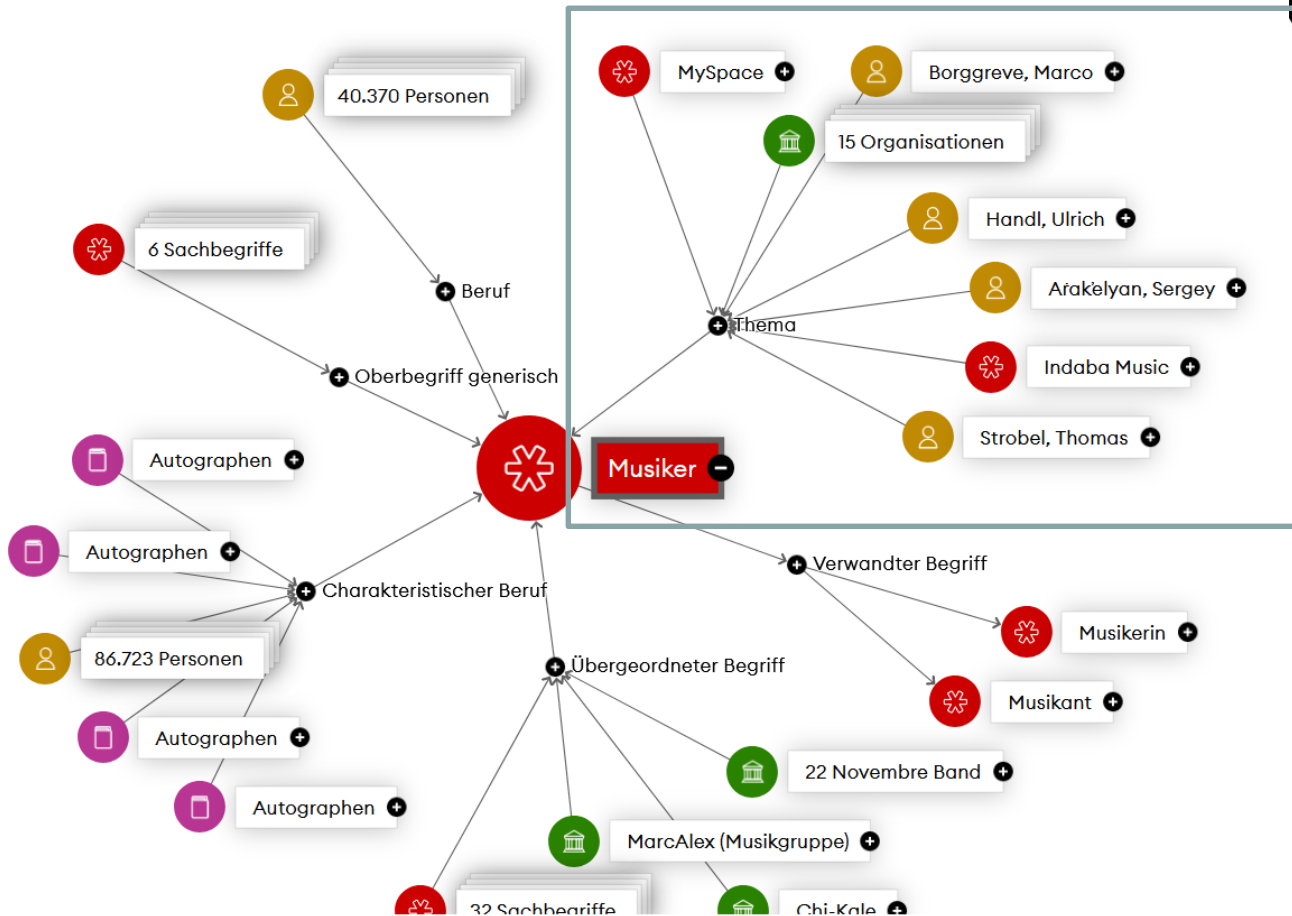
40.370 Personen

MySpace

Borggreve, Marco

15 Organisationen

Handl, Ulrich

Arakelyan, Sergey

Thema

Indaba Music

Strobel, Thomas

6 Sachbegriffe

Beruf

Oberbegriff generisch

Musiker

Autographen

Autographen

Charakteristischer Beruf

Verwandter Begriff

Musikerin

86.723 Personen

Übergeordneter Begriff

Musikant

Autographen

22 Novembre Band

Autographen

MarcAlex (Musikgruppe)

32 Sachbegriffe

Chi-Kale